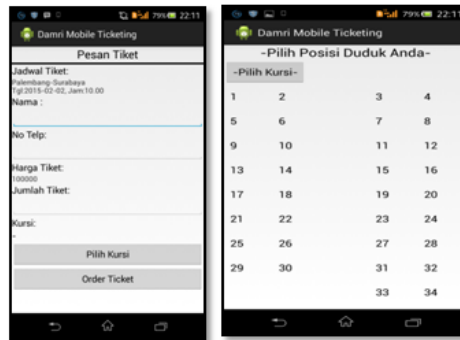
79% 22:11

Damri Mobile Ticketing

Pesan Tiket

Jadwal Tiket:
Palembang-Surabaya
Tgl 2015-02-02, Jam:10.00
Nama :

No Telp:

Harga Tiket:
100000
Jumlah Tiket:

Kursi:
-

Pilih Kursi

Order Ticket

79% 22:11

Damri Mobile Ticketing

-Pilih Posisi Duduk Anda-

-Pilih Kursi-

| | | | |
|---|---|---|---|
| 1 | 2 | 3 | 4 |
| 5 | 6 | 7 | 8 |
| 9 | 10 | 11 | 12 |
| 13 | 14 | 15 | 16 |
| 17 | 18 | 19 | 20 |
| 21 | 22 | 23 | 24 |
| 25 | 26 | 27 | 28 |
| 29 | 30 | 31 | 32 |
| | | 33 | 34 |